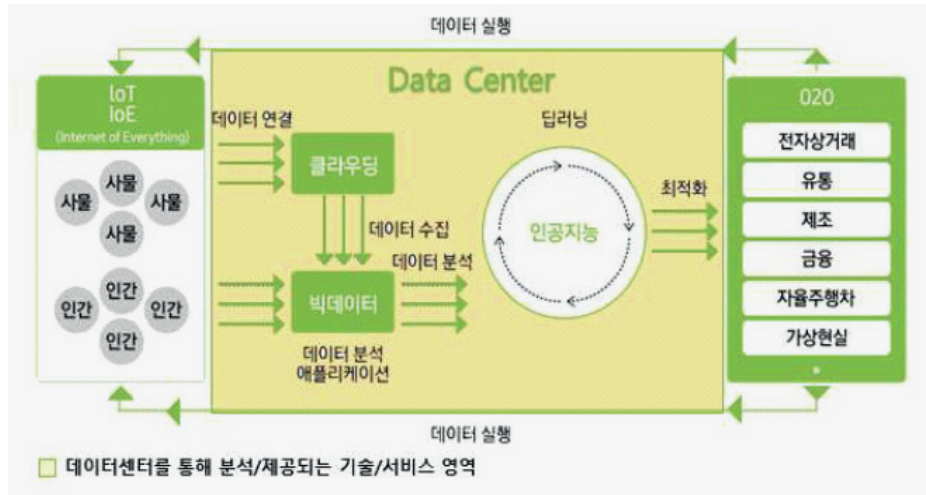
데이터 실행

loT
loE
(Internet of Everything)

사물
사물
사물
사물

인간
인간
인간
인간

Data Center

데이터 연결

클라우딩

데이터 수집

데이터 분석

빅데이터

데이터 분석
애플리케이션

딥러닝

인공지능

최적화

020

전자상거래
유통
제조
금융
자율주행차
가상현실

데이터 실행

데이터센터를 통해 분석/제공되는 기술/서비스 영역